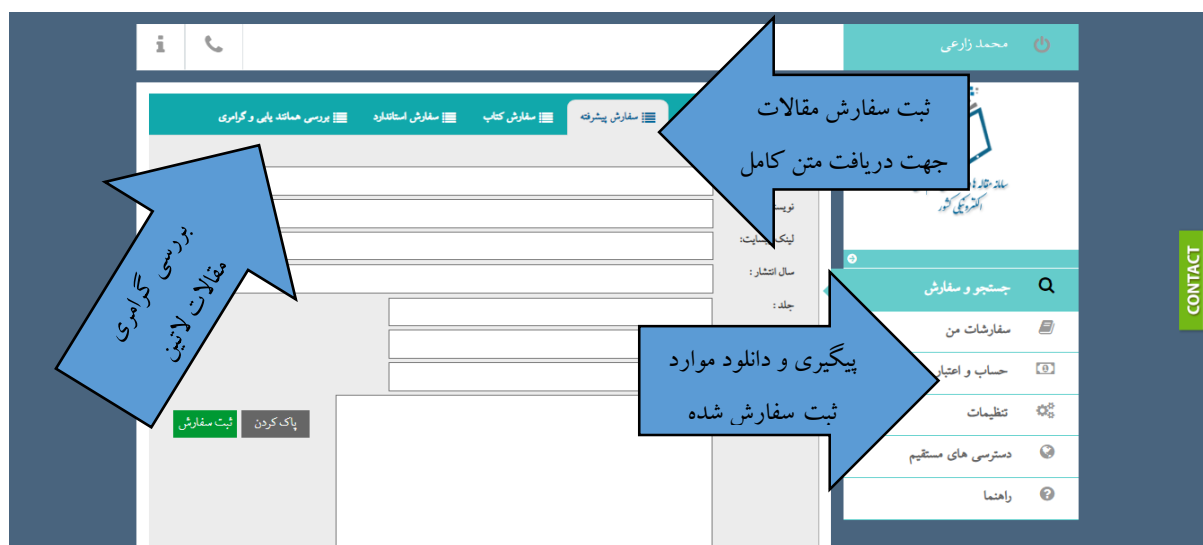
محمد زارعی

سفارش پیشرفته
سفارش کتاب
سفارش استاندارد
بررسی همانند یابی و گرامری

ثبت سفارش مقالات جهت دریافت متن کامل

بررسی گرامری مقالات لاتین

نویس
لینک سایت:
سال انتشار :
جلد :

پاک کردن
ثبت سفارش

جستجو و سفارش
سفارشات من
حساب و اعتبار
تنظیمات
دسترسی های مستقیم
راهنما

پیگیری و دانلود موارد ثبت سفارش شده

CONTACT